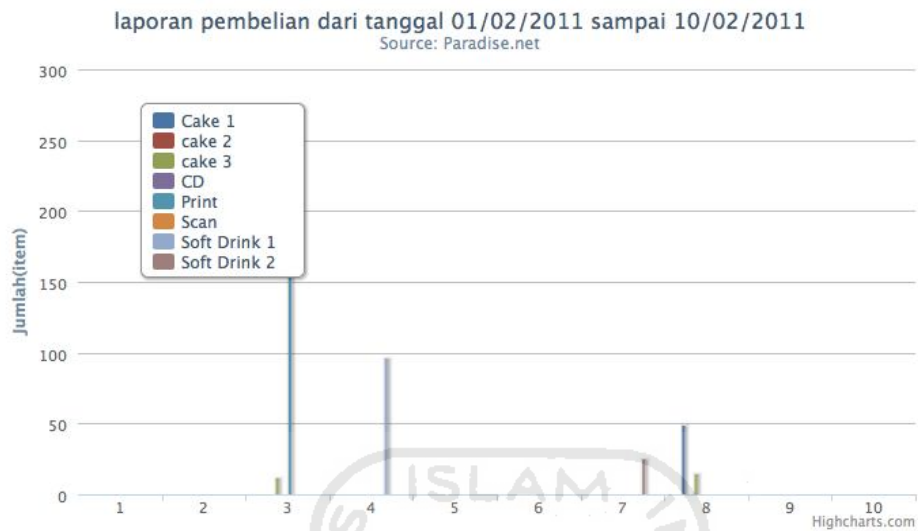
laporan pembelian dari tanggal 01/02/2011 sampai 10/02/2011
Source: Paradise.net

Cake 1
cake 2
cake 3
CD
Print
Scan
Soft Drink 1
Soft Drink 2

Jumlah(item)

300
250
200
150
100
50
0

1
2
3
4
5
6
7
8
9
10

ISLAM

Highcharts.com